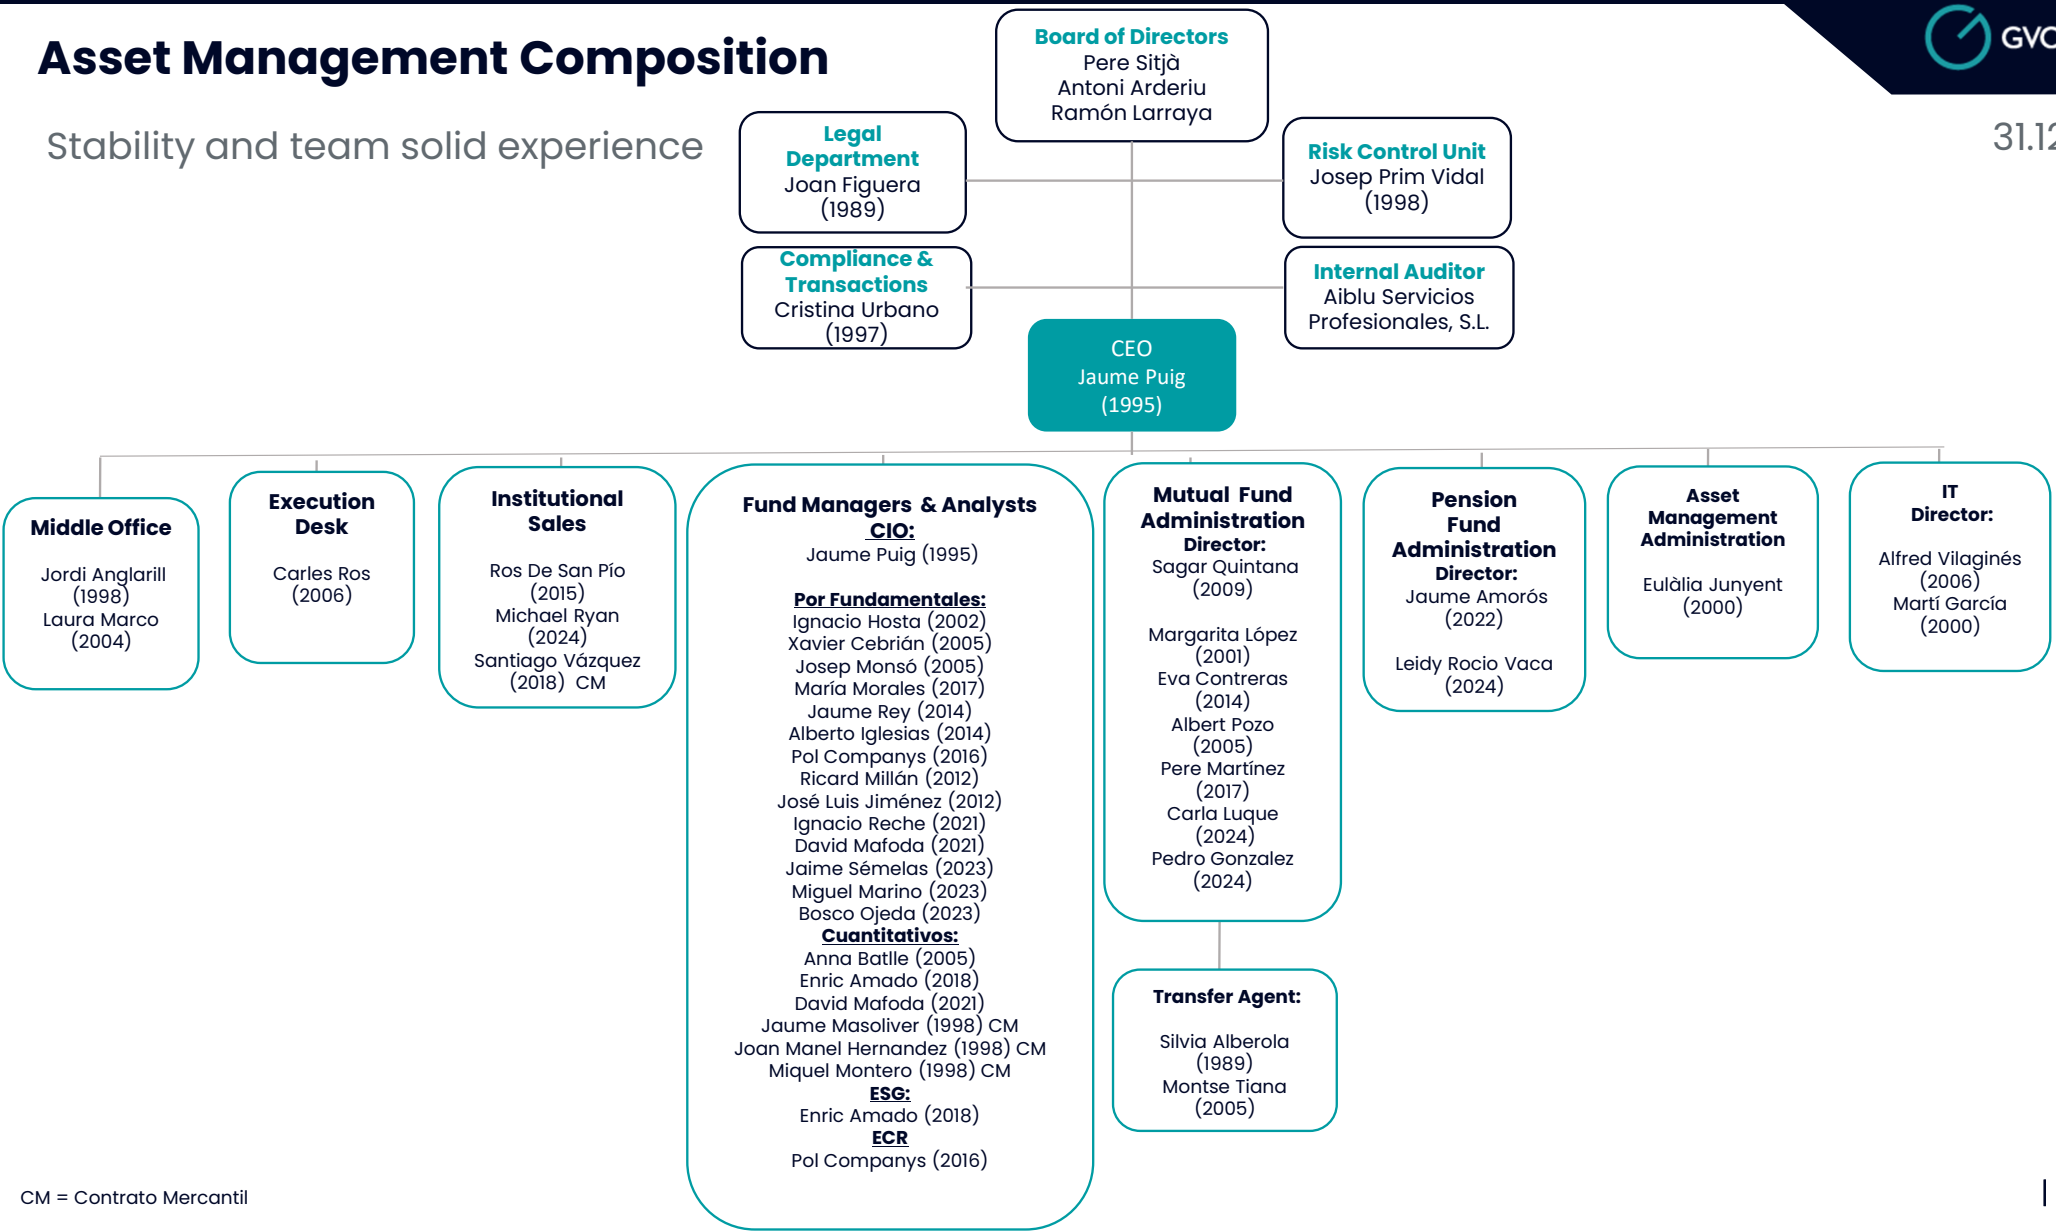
Asset Management Composition

Stability and team solid experience

GVC

31.12

Board of Directors
Pere Sitjà
Antoni Arderiu
Ramón Larraya

Legal Department
Joan Figuera
(1989)

Risk Control Unit
Josep Prim Vidal
(1998)

Compliance & Transactions
Cristina Urbano
(1997)

Internal Auditor
Aiblu Servicios Profesionales, S.L.

CEO
Jaume Puig
(1995)

Middle Office
Jordi Anglarill
(1998)
Laura Marco
(2004)

Execution Desk
Carles Ros
(2006)

Institutional Sales
Ros De San Pío
(2015)
Michael Ryan
(2024)
Santiago Vázquez
(2018) CM

Fund Managers & Analysts
CIO:
Jaume Puig (1995)

Por Fundamentales:
Ignacio Hosta (2002)
Xavier Cebrián (2005)
Josep Monsó (2005)
María Morales (2017)
Jaume Rey (2014)
Alberto Iglesias (2014)
Pol Companys (2016)
Ricard Millán (2012)
José Luis Jiménez (2012)
Ignacio Reche (2021)
David Mafoda (2021)
Jaime Sémelas (2023)
Miguel Marino (2023)
Bosco Ojeda (2023)
Cuantitativos:
Anna Batlle (2005)
Enric Amado (2018)
David Mafoda (2021)
Jaume Masoliver (1998) CM
Joan Manel Hernandez (1998) CM
Miquel Montero (1998) CM
ESG:
Enric Amado (2018)
ECR
Pol Companys (2016)

Mutual Fund Administration
Director:
Sagar Quintana
(2009)

Margarita López
(2001)
Eva Contreras
(2014)
Albert Pozo
(2005)
Pere Martínez
(2017)
Carla Luque
(2024)
Pedro Gonzalez
(2024)

Transfer Agent:
Silvia Alberola
(1989)
Montse Tiana
(2005)

Pension Fund Administration
Director:
Jaume Amorós
(2022)

Leidy Rocio Vaca
(2024)

Asset Management Administration
Eulàlia Junyent
(2000)

IT Director:
Alfred Vilaginés
(2006)
Martí García
(2000)

CM = Contrato Mercantil